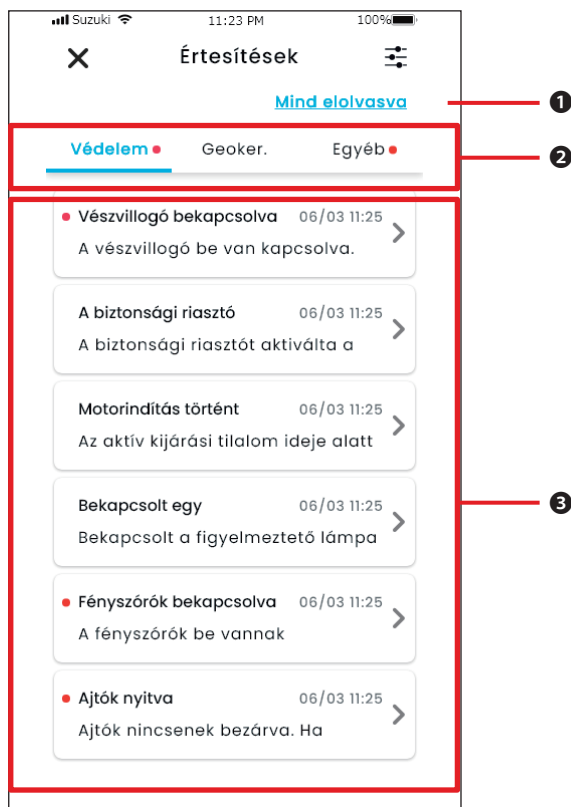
Suzuki 11:23 PM 100%

Értesítések

Mind elolvasva

❶

Védelem Geoker. Egyéb

❷

Vészvillogó bekapcsolva 06/03 11:25
A vészvillogó be van kapcsolva.

A biztonsági riasztó 06/03 11:25
A biztonsági riasztót aktiválta a

Motorindítás történt 06/03 11:25
Az aktív kijárási tilalom ideje alatt

Bekapcsolt egy 06/03 11:25
Bekapcsolt a figyelmeztető lámpa

Fényszórók bekapcsolva 06/03 11:25
A fényszórók be vannak

Ajtók nyitva 06/03 11:25
Ajtók nincsenek bezárva. Ha

❸